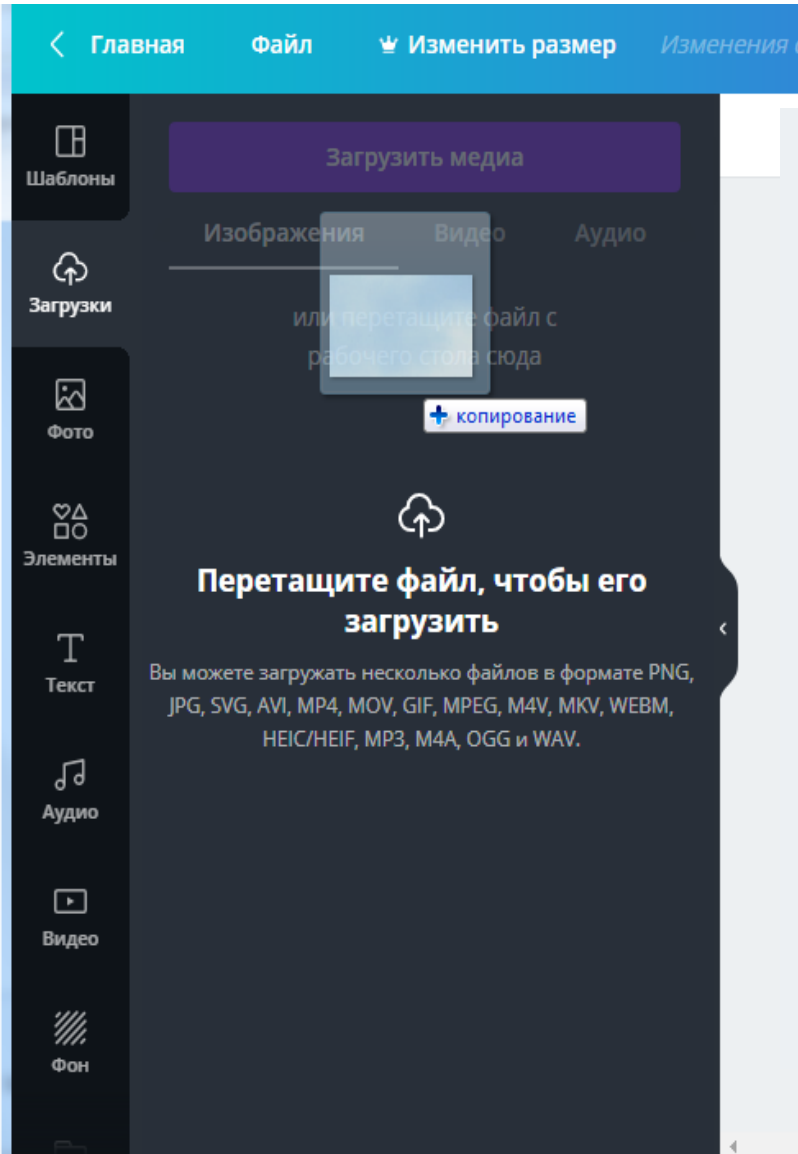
< Главная Файл Изменить размер Изменения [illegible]

Шаблоны

Загрузки

Фото

Элементы

Текст

Аудио

Видео

Фон

Загрузить медиа

Изображения Видео Аудио

или перетащите файл с рабочего стола сюда

копирование

Перетащите файл, чтобы его загрузить

Вы можете загружать несколько файлов в формате PNG, JPG, SVG, AVI, MP4, MOV, GIF, MPEG, M4V, MKV, WEBM, HEIC/HEIF, MP3, M4A, OGG и WAV.